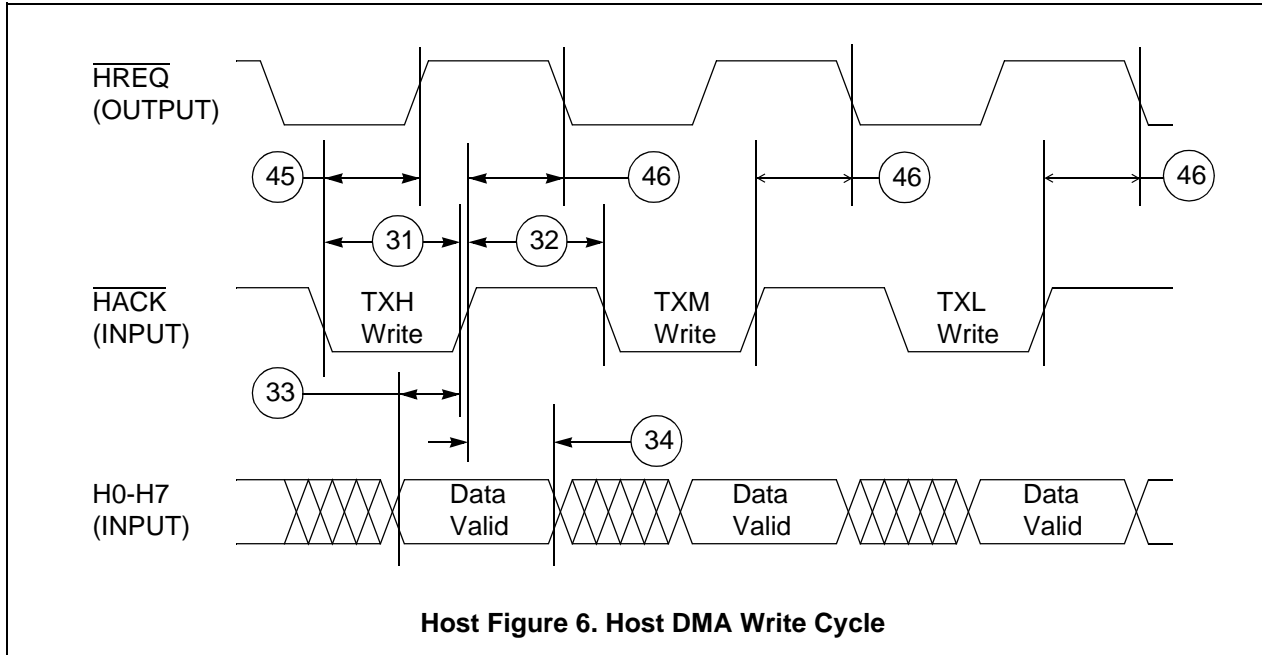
$\overline{HREQ}$
(OUTPUT)

45

46

46

46

31

32

$\overline{HACK}$
(INPUT)

TXH
Write

TXM
Write

TXL
Write

33

34

H0-H7
(INPUT)

Data
Valid

Data
Valid

Data
Valid

**Host Figure 6. Host DMA Write Cycle**